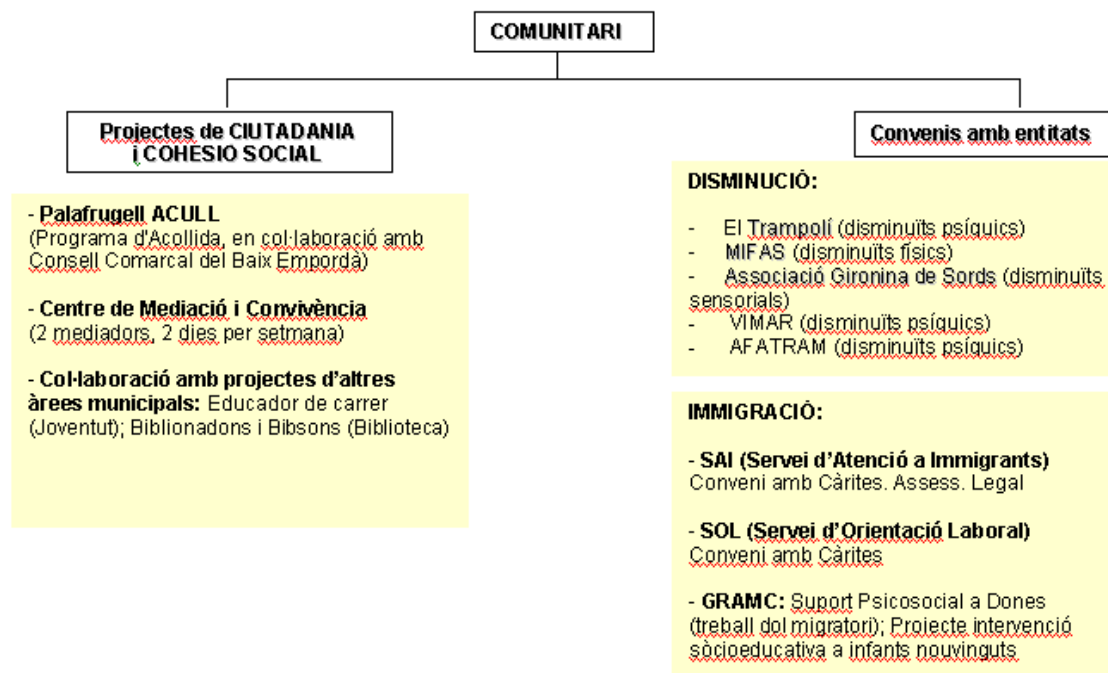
COMUNITARI

Projectes de CIUTADANIA i COHESIO SOCIAL

- Palafrugell ACULL
(Programa d'Acollida, en col·laboració amb Consell Comarcal del Baix Empordà)

- Centre de Mediació i Convivència
(2 mediadors, 2 dies per setmana)

- Col·laboració amb projectes d'altres àrees municipals: Educador de carrer (Joventut); Biblionadons i Bibsons (Biblioteca)

Convenis amb entitats

DISMINUCIÓ:

- El Trampolí (disminuïts psíquics)
- MIFAS (disminuïts físics)
- Associació Gironina de Sords (disminuïts sensorials)
- VIMAR (disminuïts psíquics)
- AFATRAM (disminuïts psíquics)

IMMIGRACIÓ:

- SAI (Servei d'Atenció a Immigrants)
Conveni amb Càrites. Assess. Legal

- SOL (Servei d'Orientació Laboral)
Conveni amb Càrites

- GRAMC: Suport Psicosocial a Dones (treball dol migratori); Projecte intervenció sòcioeducativa a infants nouvinguts